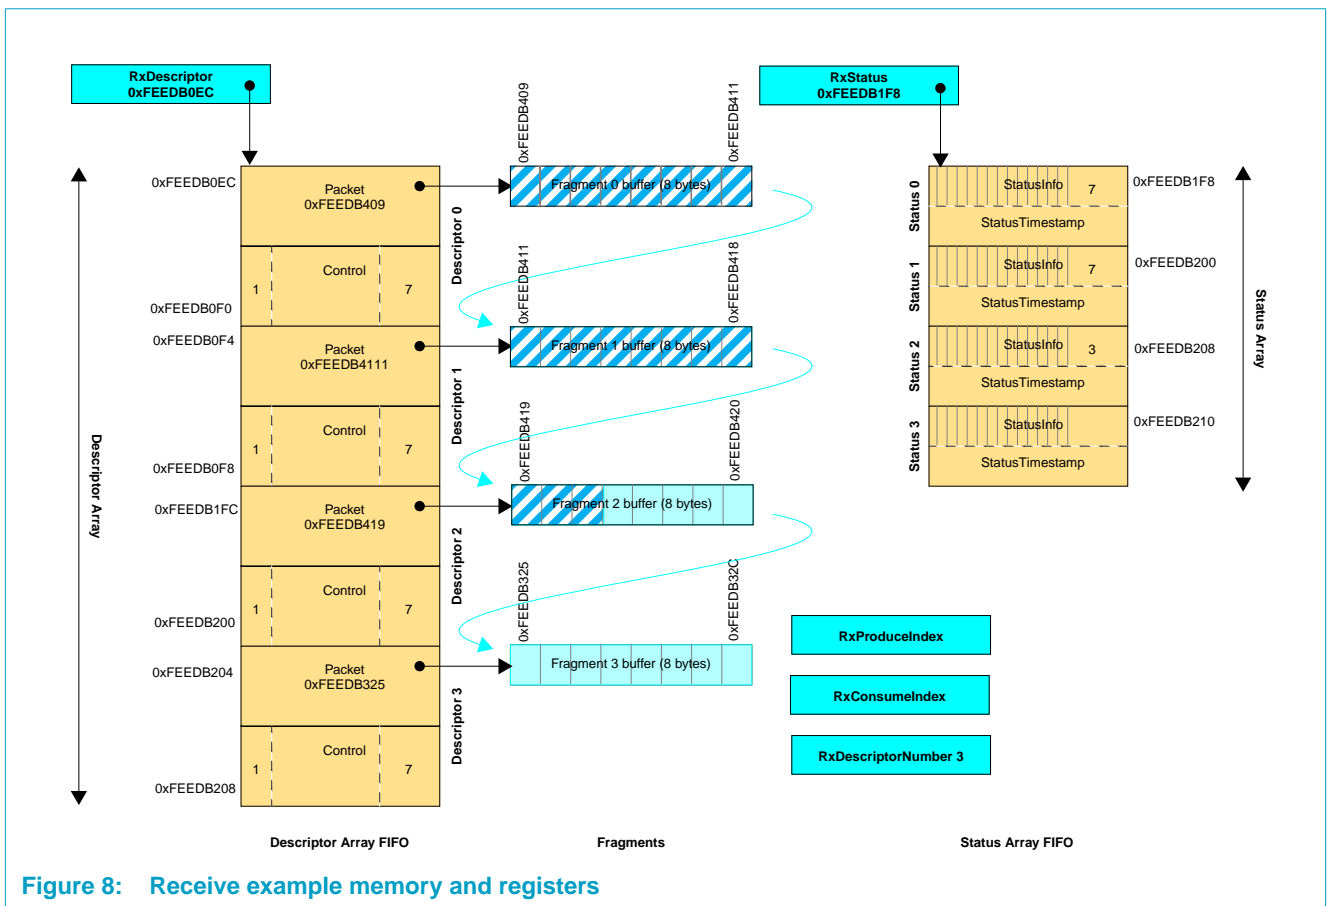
RxDescriptor
0xFEEDB0EC

RxStatus
0xFEEDB1F8

Descriptor Array

0xFEEDB0EC
Packet
0xFEEDB409
Control
1
7
0xFEEDB0F0
Descriptor 0

0xFEEDB0F4
Packet
0xFEEDB4111
Control
1
7
0xFEEDB0F8
Descriptor 1

0xFEEDB1FC
Packet
0xFEEDB419
Control
1
7
0xFEEDB200
Descriptor 2

0xFEEDB204
Packet
0xFEEDB325
Control
1
7
0xFEEDB208
Descriptor 3

0xFEEDB409
0xFEEDB411
Fragment 0 buffer (8 bytes)

0xFEEDB411
0xFEEDB418
Fragment 1 buffer (8 bytes)

0xFEEDB419
0xFEEDB420
Fragment 2 buffer (8 bytes)

0xFEEDB325
0xFEEDB32C
Fragment 3 buffer (8 bytes)

Status 0
StatusInfo
7
0xFEEDB1F8
StatusTimestamp

Status 1
StatusInfo
7
0xFEEDB200
StatusTimestamp

Status 2
StatusInfo
3
0xFEEDB208
StatusTimestamp

Status 3
StatusInfo
0xFEEDB210
StatusTimestamp

Status Array

RxProduceIndex
RxConsumeIndex
RxDescriptorNumber 3

Descriptor Array FIFO
Fragments
Status Array FIFO

Figure 8: Receive example memory and registers